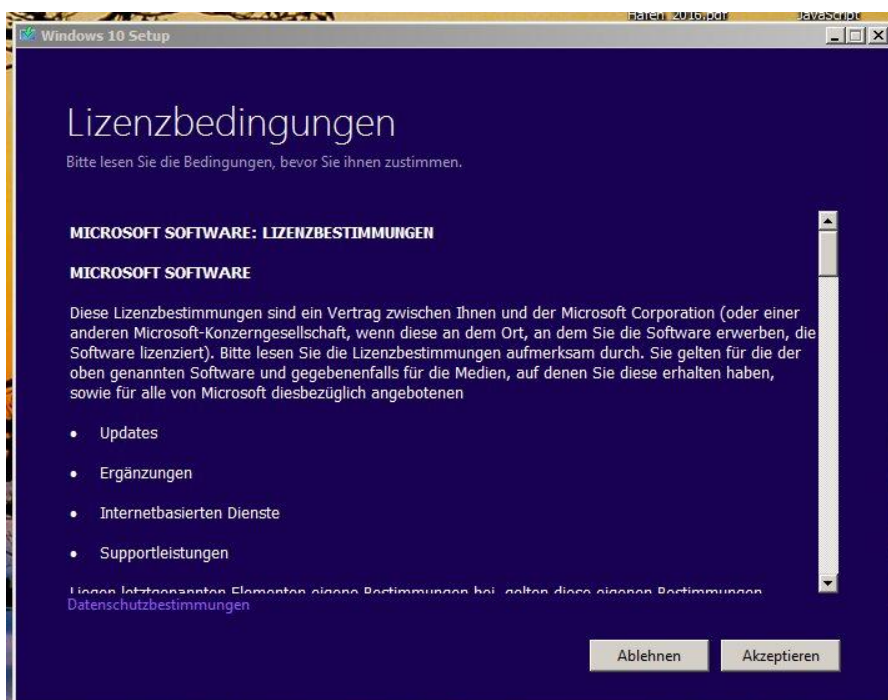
Hafen 2016.pdf JavaScript

Windows 10 Setup

Lizenzbedingungen

Bitte lesen Sie die Bedingungen, bevor Sie ihnen zustimmen.

MICROSOFT SOFTWARE: LIZENZBESTIMMUNGEN

MICROSOFT SOFTWARE

Diese Lizenzbestimmungen sind ein Vertrag zwischen Ihnen und der Microsoft Corporation (oder einer anderen Microsoft-Konzerngesellschaft, wenn diese an dem Ort, an dem Sie die Software erwerben, die Software lizenziert). Bitte lesen Sie die Lizenzbestimmungen aufmerksam durch. Sie gelten für die der oben genannten Software und gegebenenfalls für die Medien, auf denen Sie diese erhalten haben, sowie für alle von Microsoft diesbezüglich angebotenen

• Updates

• Ergänzungen

• Internetbasierten Dienste

• Supportleistungen

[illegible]

Datenschutzbestimmungen

Ablehnen Akzeptieren